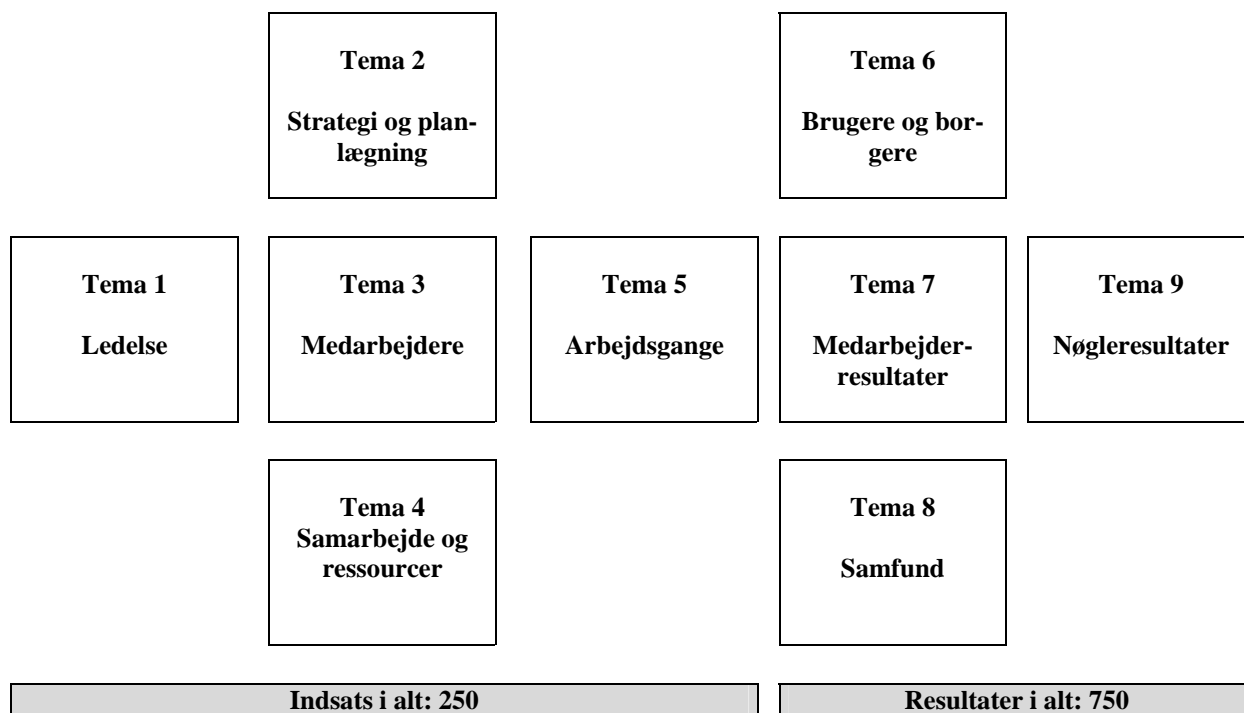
Tema 2

Strategi og planlægning

Tema 6

Brugere og borgere

Tema 1

Ledelse

Tema 3

Medarbejdere

Tema 5

Arbejdsgange

Tema 7

Medarbejderresultater

Tema 9

Nøgleresultater

Tema 4
Samarbejde og ressourcer

Tema 8

Samfund

Indsats i alt: 250

Resultater i alt: 750